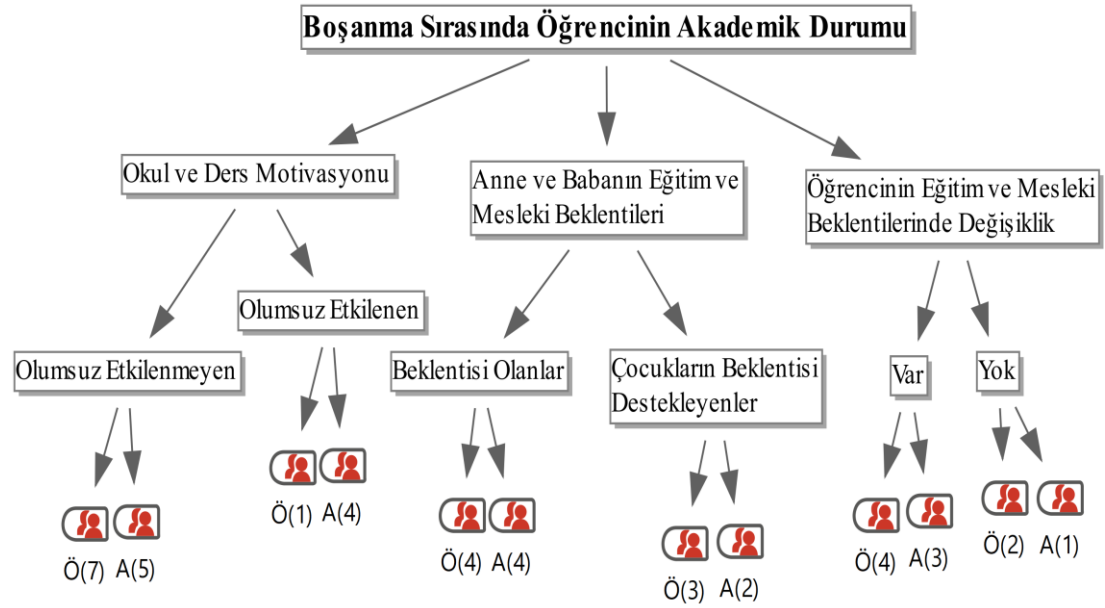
Boşanma Sırasında Öğrencinin Akademik Durumu

Okul ve Ders Motivasyonu

Anne ve Babanın Eğitim ve Mesleki Beklentileri

Öğrencinin Eğitim ve Mesleki Beklentilerinde Değişiklik

Olumsuz Etkilenen

Olumsuz Etkilenmeyen

Beklentisi Olanlar

Çocukların Beklentisi Destekleyenler

Var

Yok

Ö(7) A(5)

Ö(1) A(4)

Ö(4) A(4)

Ö(3) A(2)

Ö(4) A(3)

Ö(2) A(1)